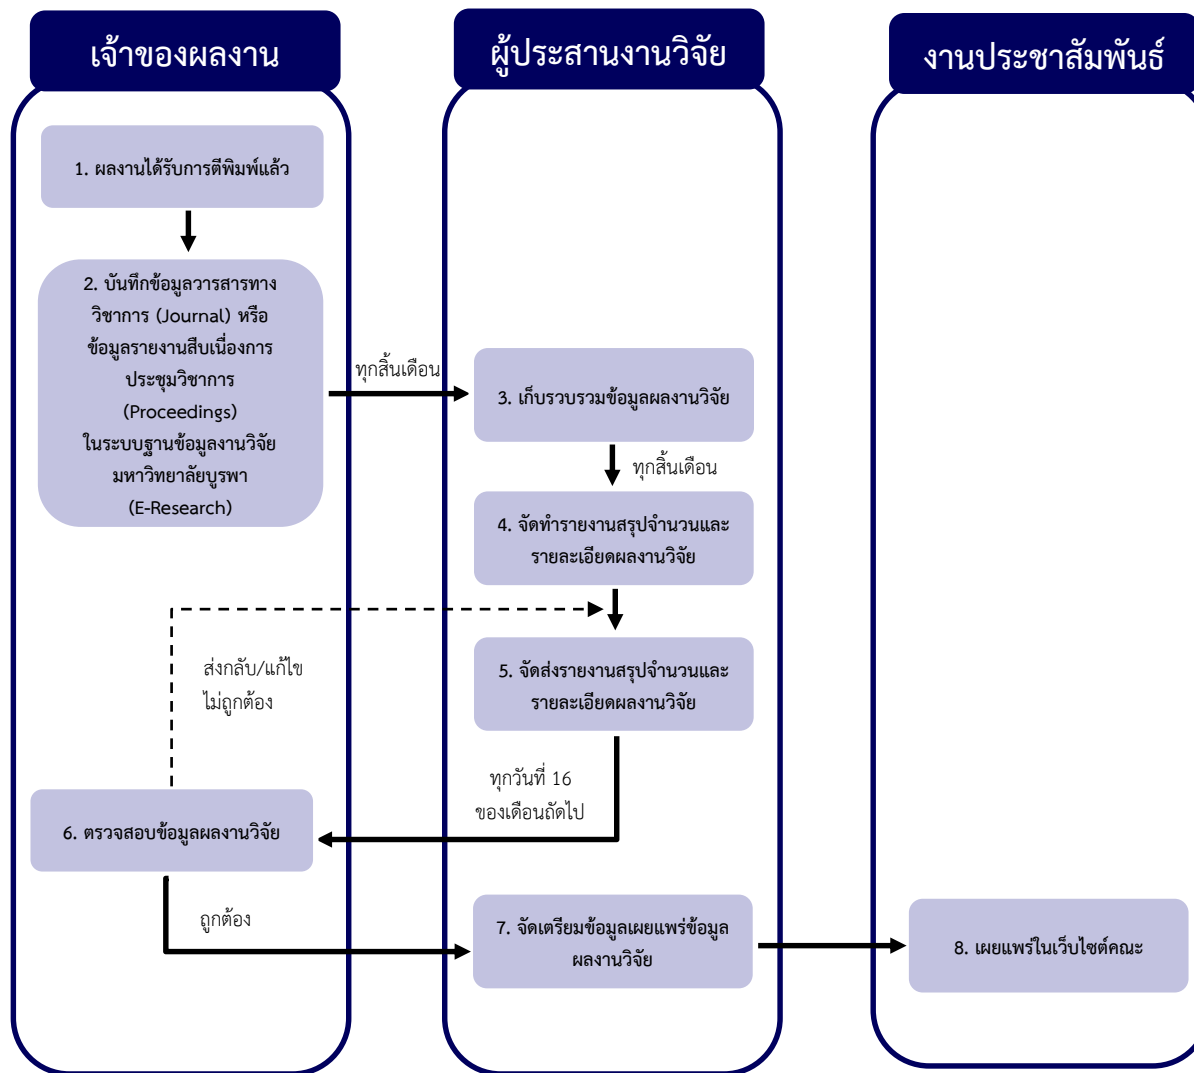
เจ้าของผลงาน

1. ผลงานได้รับการตีพิมพ์แล้ว

2. บันทึกข้อมูลวารสารทางวิชาการ (Journal) หรือข้อมูลรายงานสืบเนื่องการประชุมวิชาการ (Proceedings) ในระบบฐานข้อมูลงานวิจัยมหาวิทยาลัยบูรพา (E-Research)

ส่งกลับ/แก้ไข ไม่ถูกต้อง

6. ตรวจสอบข้อมูลผลงานวิจัย

ถูกต้อง

ผู้ประสานงานวิจัย

ทุกสิ้นเดือน

3. เก็บรวบรวมข้อมูลผลงานวิจัย

ทุกสิ้นเดือน

4. จัดทำรายงานสรุปจำนวนและรายละเอียดผลงานวิจัย

5. จัดส่งรายงานสรุปจำนวนและรายละเอียดผลงานวิจัย

ทุกวันที่ 16 ของเดือนถัดไป

7. จัดเตรียมข้อมูลเผยแพร่ข้อมูลผลงานวิจัย

งานประชาสัมพันธ์

8. เผยแพร่ในเว็บไซต์คณะ